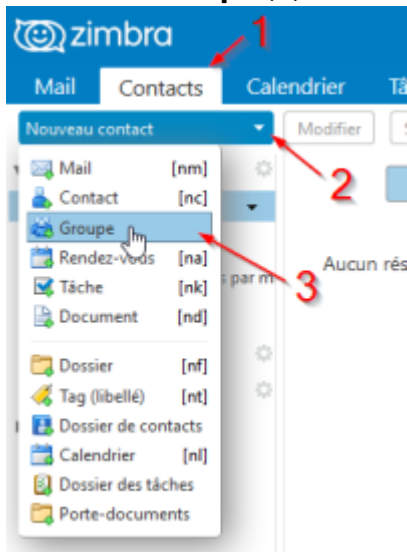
zimbra

1

Mail Contacts Calendrier Tâ

Nouveau contact

Modifier

2

Mail [nm]
Contact [nc]
Groupe
Rendez-vous [na]
Tâche [nk]
Document [nd]

3

Aucun rés

s par m

Dossier [nf]
Tag (libellé) [nt]
Dossier de contacts
Calendrier [nl]
Dossier des tâches
Porte-documents